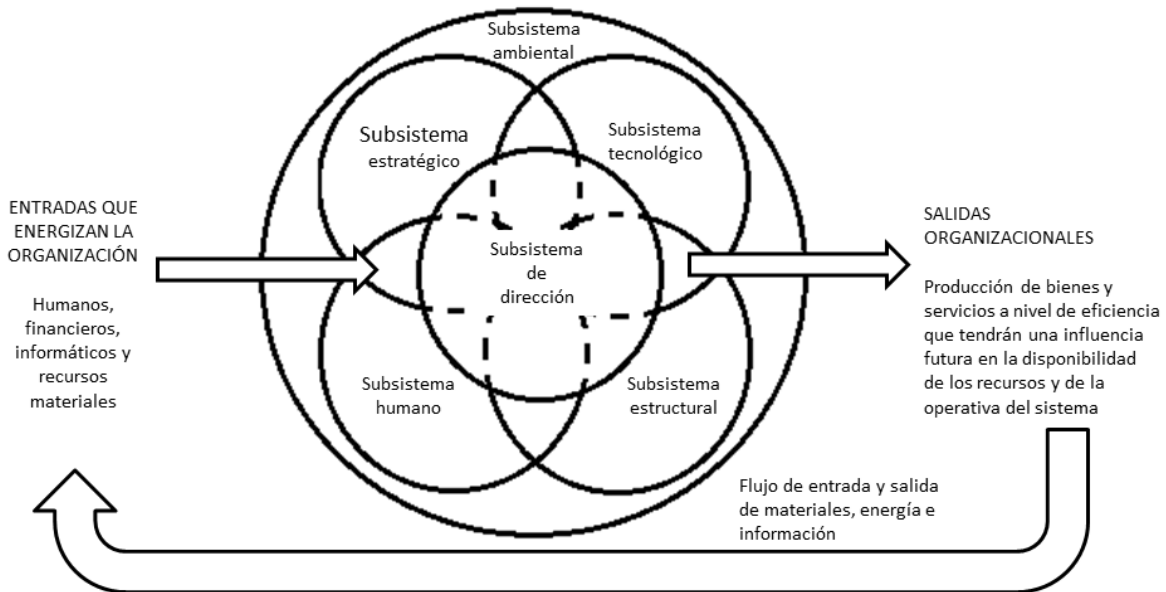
ENTRADAS QUE ENERGIZAN LA ORGANIZACIÓN

Humanos, financieros, informáticos y recursos materiales

Subsistema ambiental

Subsistema estratégico

Subsistema tecnológico

Subsistema de dirección

Subsistema humano

Subsistema estructural

SALIDAS ORGANIZACIONALES

Producción de bienes y servicios a nivel de eficiencia que tendrán una influencia futura en la disponibilidad de los recursos y de la operativa del sistema

Flujo de entrada y salida de materiales, energía e información